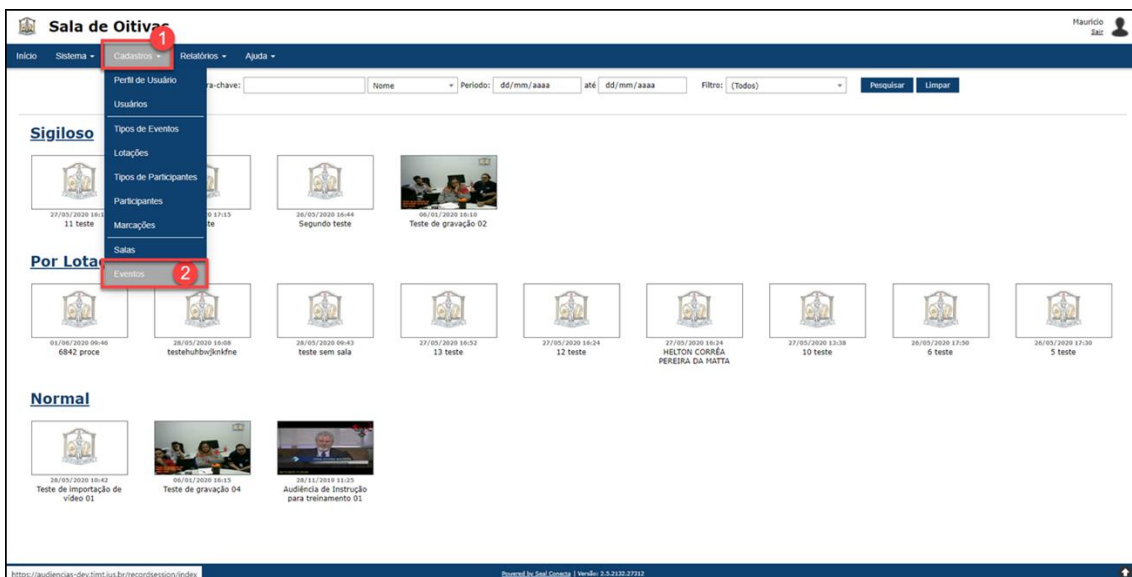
Sala de Oitivas

Maurício
Sair

Início Sistema Cadastros Relatórios Ajuda

1

Perfil de Usuário
Usuários
Tipos de Eventos
Lotações
Tipos de Participantes
Participantes
Marcações
Salas
Eventos

2

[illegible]ra-chave: Nome Período: dd/mm/aaaa até dd/mm/aaaa Filtro: (Todos) Pesquisar Limpar

Sigiloso

27/05/2020 16:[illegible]
11 teste

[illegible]0 17:15
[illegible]te

26/05/2020 16:44
Segundo teste

06/01/2020 16:10
Teste de gravação 02

Por Lota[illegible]

01/06/2020 09:46
6842 proce

28/05/2020 16:08
testehuhbwjknkfne

28/05/2020 09:43
teste sem sala

27/05/2020 16:52
13 teste

27/05/2020 16:24
12 teste

27/05/2020 16:24
HELTON CORRÊA PEREIRA DA MATTA

27/05/2020 13:38
10 teste

26/05/2020 17:50
6 teste

26/05/2020 17:30
5 teste

Normal

28/05/2020 10:42
Teste de importação de vídeo 01

06/01/2020 16:15
Teste de gravação 04

28/11/2019 11:25
Audiência de Instrução para treinamento 01

https://audiencias-dev.trmt.jus.br/recordsession/index

Powered by Seal Conecta | Versão: 2.5.2132.27312